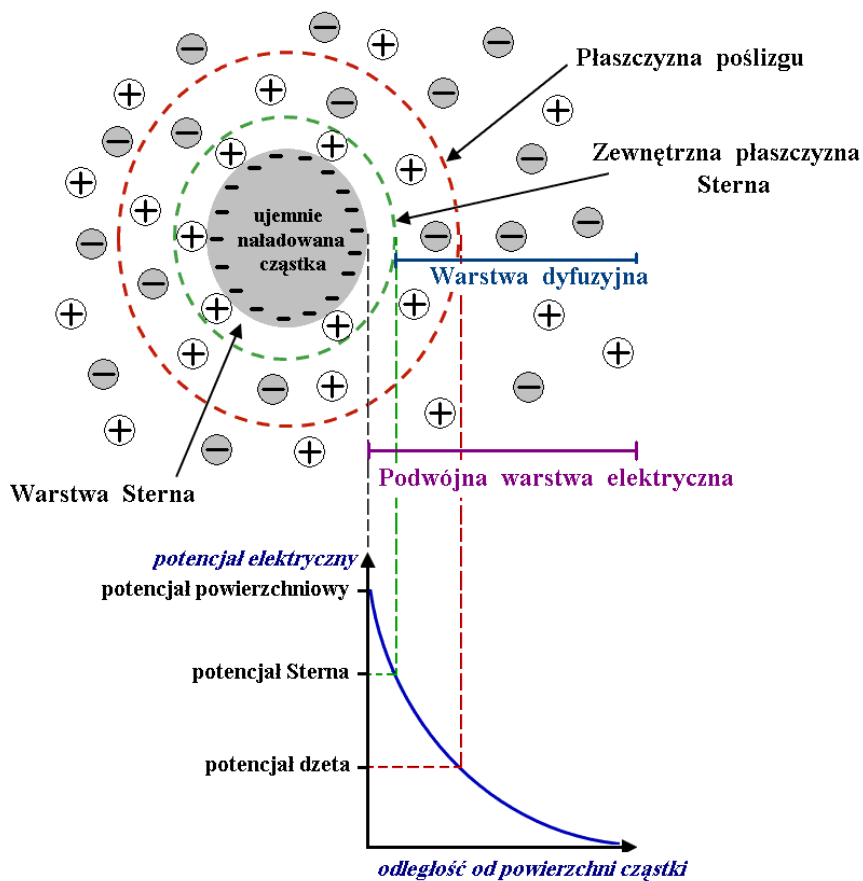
Płaszczyzna poślizgu

Zewnętrzna płaszczyzna Sterna

ujemnie naładowana cząstka

Warstwa dyfuzyjna

Warstwa Sterna

Podwójna warstwa elektryczna

potencjał elektryczny

potencjał powierzchniowy

potencjał Sterna

potencjał dzeta

odległość od powierzchni cząstki